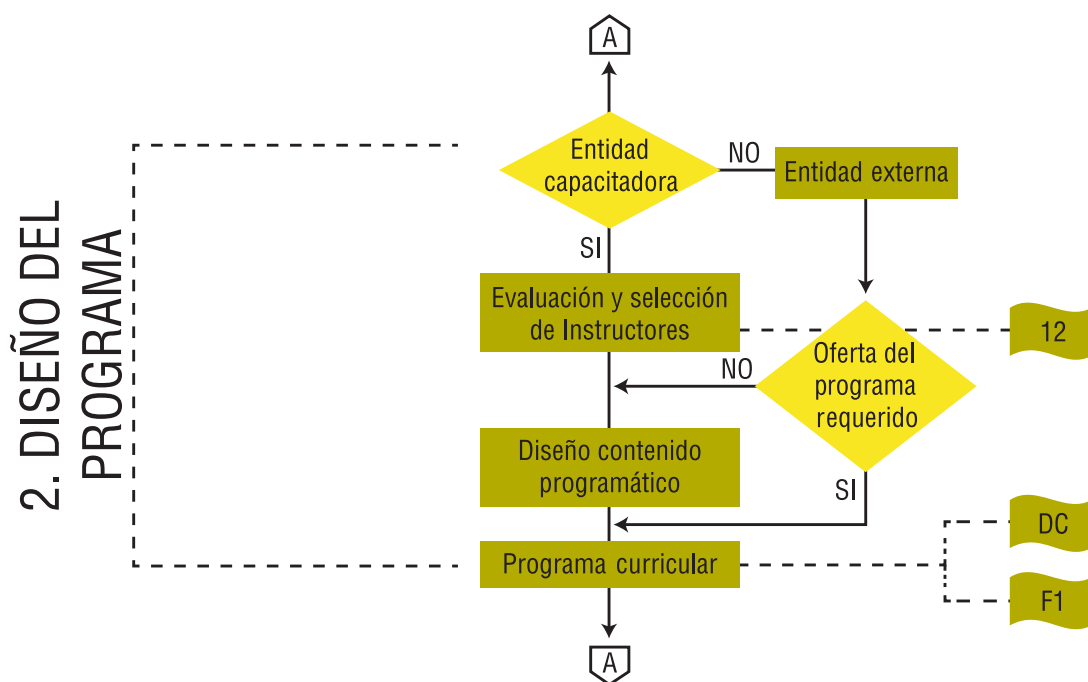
2. DISEÑO DEL PROGRAMA

A

Entidad capacitadora

NO

Entidad externa

SI

Evaluación y selección de Instructores

12

Oferta del programa requerido

NO

Diseño contenido programático

SI

DC

Programa curricular

F1

A